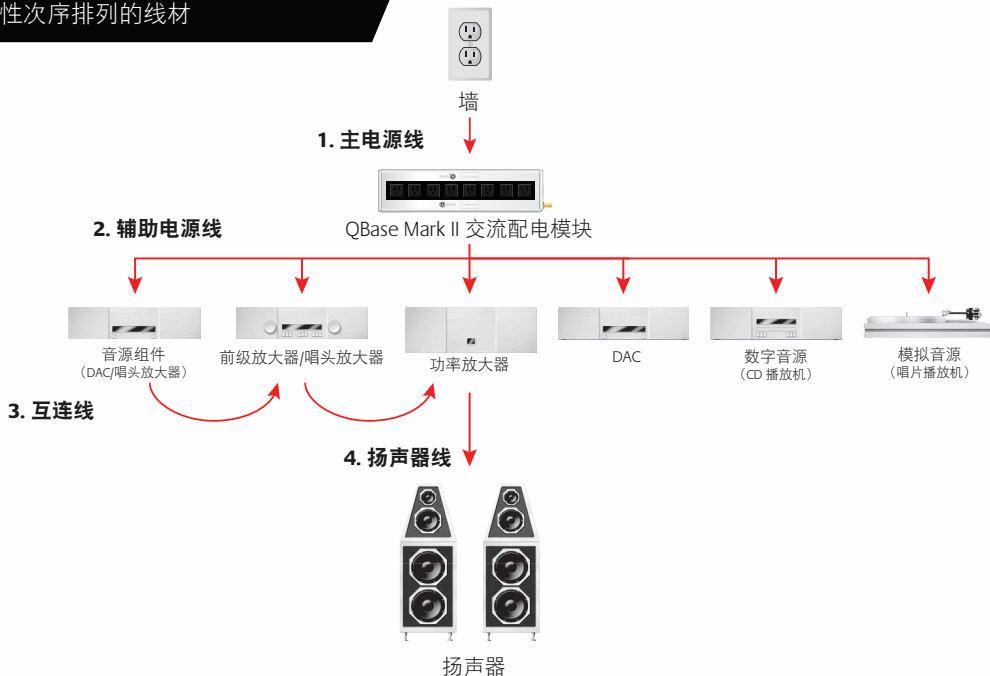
性次序排列的线材

墙

1. 主电源线

QBase Mark II 交流配电模块

2. 辅助电源线

音源组件
（DAC/唱头放大器）

前级放大器/唱头放大器

功率放大器

DAC

数字音源
（CD 播放机）

模拟音源
（唱片播放机）

3. 互连线

4. 扬声器线

扬声器